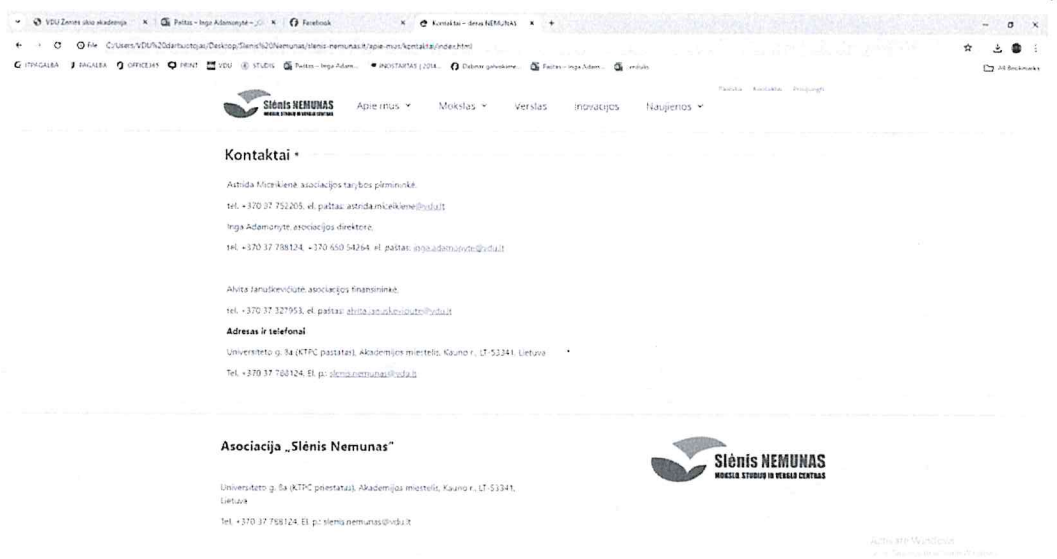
VDU Žemės ūkio akademija | Paštas – Inga Adamonytė – | Facebook | Kontaktai – slenis NEMUNAS

File C:/Users/VDU%20darbuotojas/Desktop/Slenis%20Nemunas/slenis-nemunas.lt/apie-mus/kontaktai/index.html

ITPAGALBA | PAGALBA | OFFICE365 | PRINT | VDU | STUDIS | Paštas – Inga Adam... | INDSTARTAS | 2014... | Dabar galvokime... | Paštas – Inga Adam... | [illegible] | All Bookmarks

Paieška Kontaktai Prisijungti

Slėnis NEMUNAS
MOKSLO STUDIJŲ IR VERSLO CENTRAS

Apie mus | Mokslas | Verslas | Inovacijos | Naujienos

Kontaktai

Astrida Miceikienė, asociacijos tarybos pirmininkė,

tel. +370 37 752205, el. paštas: astrida.miceikiene@vdu.lt

Inga Adamonytė, asociacijos direktorė,

tel. +370 37 788124, +370 650 54264 el. paštas: inga.adamonyte@vdu.lt

Alvita Januškevičiūtė, asociacijos finansininkė,

tel. +370 37 327953, el. paštas: alvita.januskeviciute@vdu.lt

Adresas ir telefonai

Universiteto g. 8a (KTPC pastatas), Akademijos miestelis, Kauno r., LT-53341, Lietuva

Tel. +370 37 788124, El. p.: slenis.nemunas@vdu.lt

Asociacija „Slėnis Nemunas"

Universiteto g. 8a (KTPC priestatas), Akademijos miestelis, Kauno r., LT-53341, Lietuva

Tel. +370 37 788124, El. p.: slenis.nemunas@vdu.lt

Slėnis NEMUNAS
MOKSLO STUDIJŲ IR VERSLO CENTRAS

Activate Windows
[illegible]